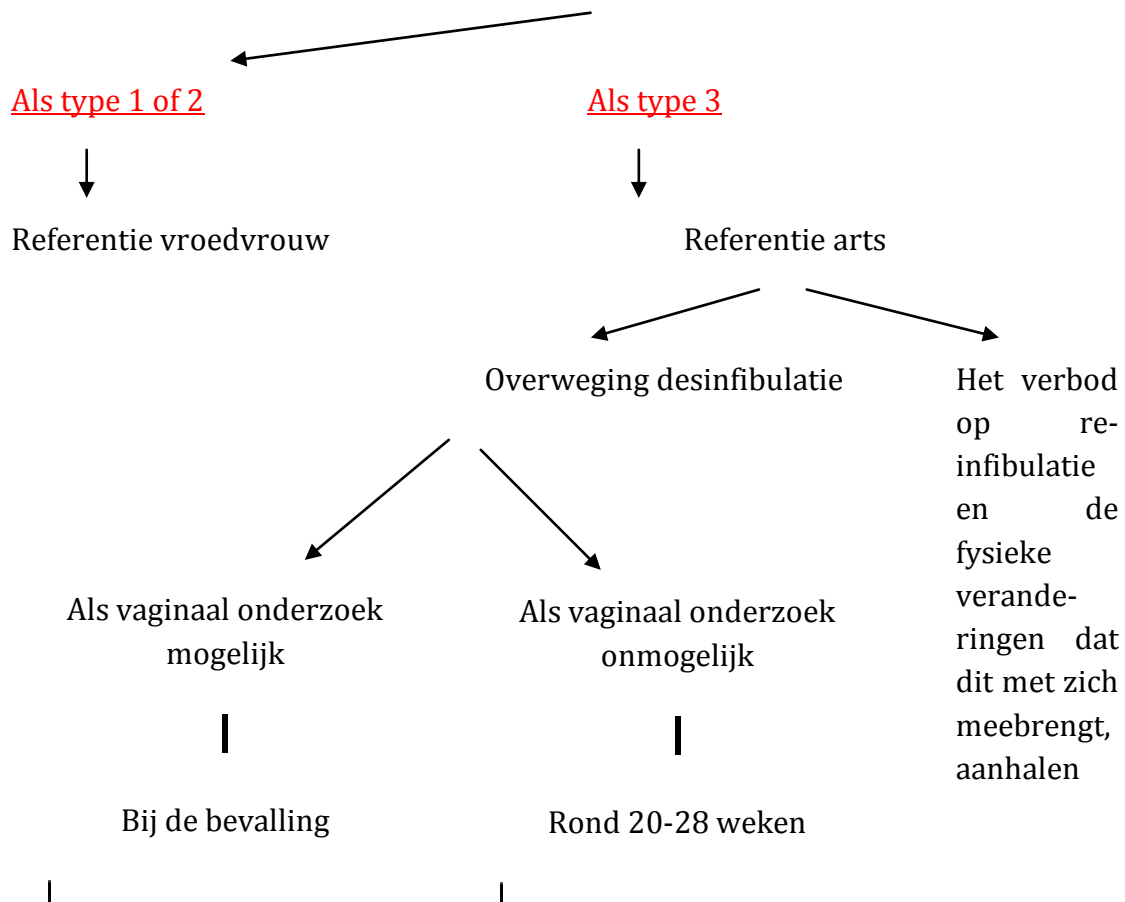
Als type 1 of 2

Als type 3

Referentie vroedvrouw

Referentie arts

Overweging desinfibulatie

Het verbod op reinfibulatie en de fysieke veranderingen dat dit met zich meebrengt, aanhalen

Als vaginaal onderzoek mogelijk

Als vaginaal onderzoek onmogelijk

Bij de bevalling

Rond 20-28 weken